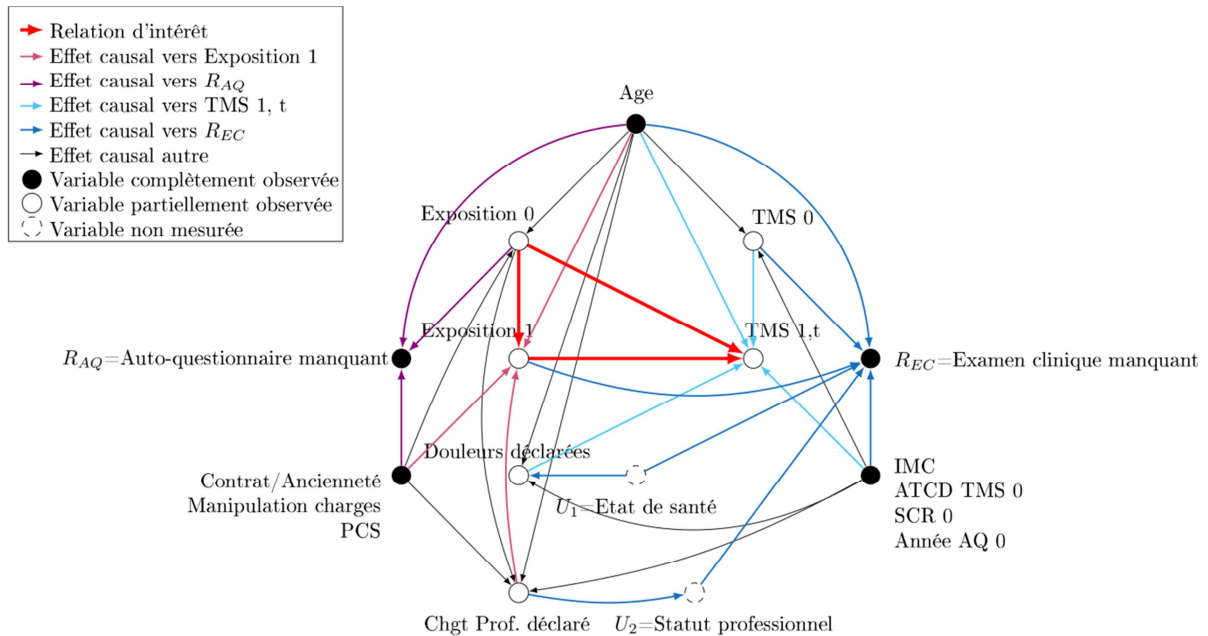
Relation d'intérêt
Effet causal vers Exposition 1
Effet causal vers $R_{AQ}$
Effet causal vers TMS 1, t
Effet causal vers $R_{EC}$
Effet causal autre
Variable complètement observée
Variable partiellement observée
Variable non mesurée

Age
Exposition 0
TMS 0
Exposition 1
TMS 1,t
$R_{AQ}$=Auto-questionnaire manquant
$R_{EC}$=Examen clinique manquant
Douleurs déclarées
$U_1$=Etat de santé
Contrat/Ancienneté
Manipulation charges
PCS
IMC
ATCD TMS 0
SCR 0
Année AQ 0
Chgt Prof. déclaré
$U_2$=Statut professionnel